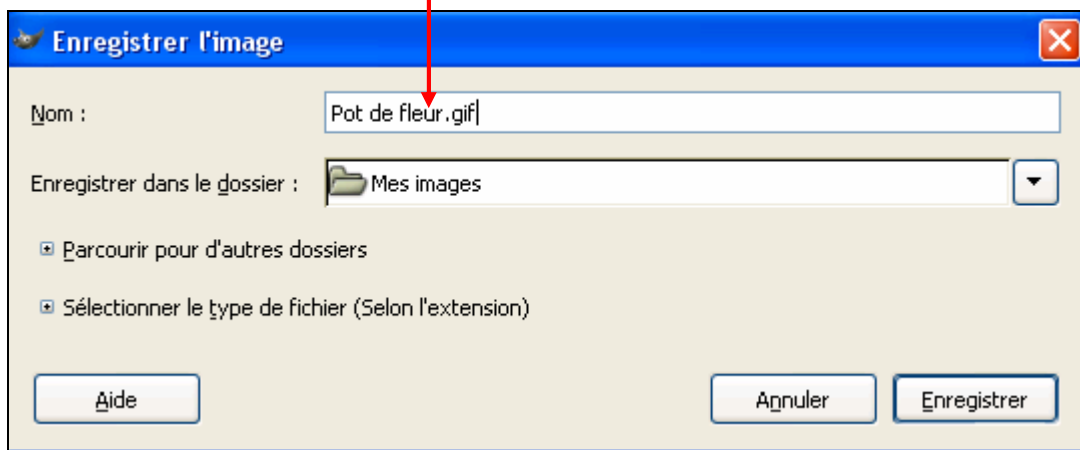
Enregistrer l'image

Nom :

Pot de fleur.gif

Enregistrer dans le dossier :

Mes images

Parcourir pour d'autres dossiers

Sélectionner le type de fichier (Selon l'extension)

Aide

Annuler

Enregistrer